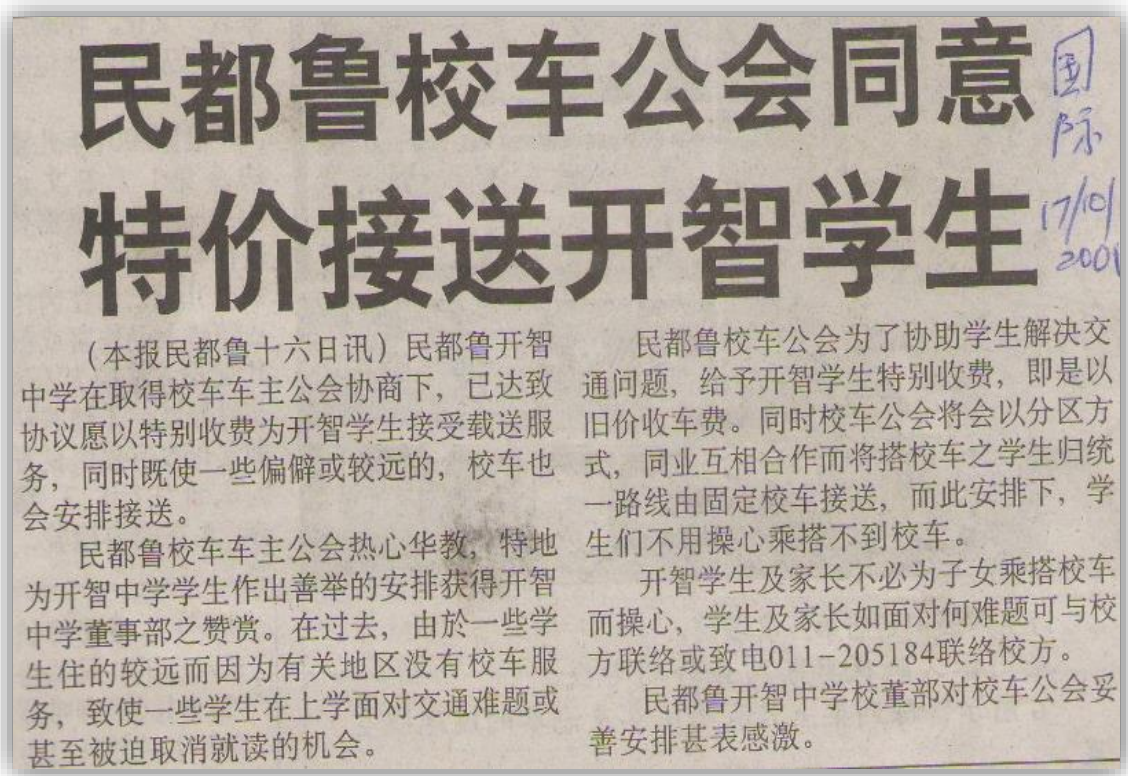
民都鲁校车公会同意特价接送开智学生

国际 17/10/2001

（本报民都鲁十六日讯）民都鲁开智中学在取得校车车主公会协商下，已达致协议愿以特别收费为开智学生接受载送服务，同时既使一些偏僻或较远的，校车也会安排接送。

民都鲁校车车主公会热心华教，特地为开智中学学生作出善举的安排获得开智中学董事部之赞赏。在过去，由於一些学生住的较远而因为有关地区没有校车服务，致使一些学生在上学面对交通难题或甚至被迫取消就读的机会。

民都鲁校车公会为了协助学生解决交通问题，给予开智学生特别收费，即是以旧价收车费。同时校车公会将会以分区方式，同业互相合作而将搭校车之学生归统一路线由固定校车接送，而此安排下，学生们不用操心乘搭不到校车。

开智学生及家长不必为子女乘搭校车而操心，学生及家长如面对何难题可与校方联络或致电011-205184联络校方。

民都鲁开智中学校董部对校车公会妥善安排甚表感激。